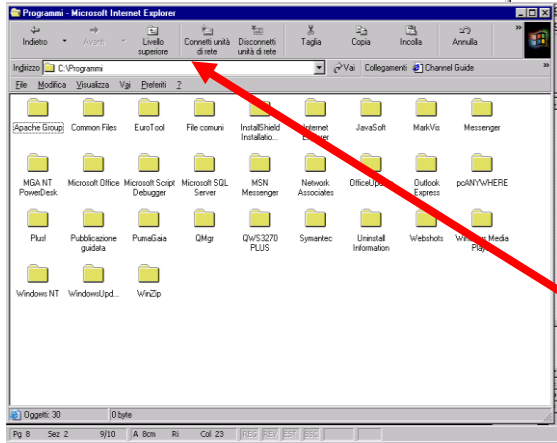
Programmi - Microsoft Internet Explorer

Indietro
Avanti
Livello superiore
Connetti unità di rete
Disconnetti unità di rete
Taglia
Copia
Incolla
Annulla

Indirizzo C:\Programmi
Vai
Collegamenti
Channel Guide

File Modifica Visualizza Vai Preferiti ?

Apache Group
Common Files
EuroTool
File comuni
InstallShield Installatio...
Internet Explorer
JavaSoft
MarkVis
Messenger
MGA NT PowerDesk
Microsoft Office
Microsoft Script Debugger
Microsoft SQL Server
MSN Messenger
Network Associates
OfficeUpd...
Outlook Express
pcANYWHERE
Plus!
Pubblicazione guidata
PumaGaia
QMgr
QWS3270 PLUS
Symantec
Uninstall Information
Webshots
Windows Media Player
Windows NT
WindowsUpd...
WinZip

Oggetti: 30
0 byte

Pg 8 Sez 2 9/10 A 8cm Ri Col 23 REG REV EST SSC